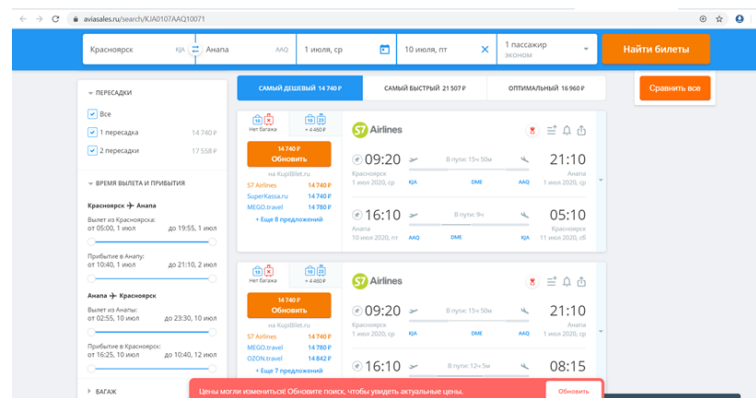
aviasales.ru/search/KJA0107AAQ10071

Красноярск KJA | Анапа AAQ | 1 июля, ср | 10 июля, пт | 1 пассажир эконом | Найти билеты

ПЕРЕСАДКИ
Все
1 пересадка 14 740 ₽
2 пересадки 17 558 ₽

ВРЕМЯ ВЫЛЕТА И ПРИБЫТИЯ

Красноярск → Анапа
Вылет из Красноярска:
от 05:00, 1 июл до 19:55, 1 июл
Прибытие в Анапу:
от 10:40, 1 июл до 21:10, 2 июл

Анапа → Красноярск
Вылет из Анапы:
от 02:55, 10 июл до 23:30, 10 июл
Прибытие в Красноярск:
от 16:25, 10 июл до 10:40, 12 июл

БАГАЖ

САМЫЙ ДЕШЕВЫЙ 14 740 ₽ | САМЫЙ БЫСТРЫЙ 21 507 ₽ | ОПТИМАЛЬНЫЙ 16 960 ₽

Сравнить все

Нет багажа + 4 460 ₽
14 740 ₽
Обновить
на KupiBilet.ru
S7 Airlines 14 740 ₽
SuperKassa.ru 14 740 ₽
MEGO.travel 14 780 ₽
+ Еще 8 предложений

S7 Airlines
09:20 В пути: 15ч 50м 21:10
Красноярск 1 июля 2020, ср KJA DME AAQ Анапа 1 июля 2020, ср
16:10 В пути: 9ч 05:10
Анапа 10 июля 2020, пт AAQ DME KJA Красноярск 11 июля 2020, сб

Нет багажа + 4 460 ₽
14 740 ₽
Обновить
на KupiBilet.ru
S7 Airlines 14 740 ₽
MEGO.travel 14 780 ₽
OZON.travel 14 842 ₽
+ Еще 7 предложений

S7 Airlines
09:20 В пути: 15ч 50м 21:10
Красноярск 1 июля 2020, ср KJA DME AAQ Анапа 1 июля 2020, ср
16:10 В пути: 12ч 5м 08:15

Цены могли измениться! Обновите поиск, чтобы увидеть актуальные цены. Обновить